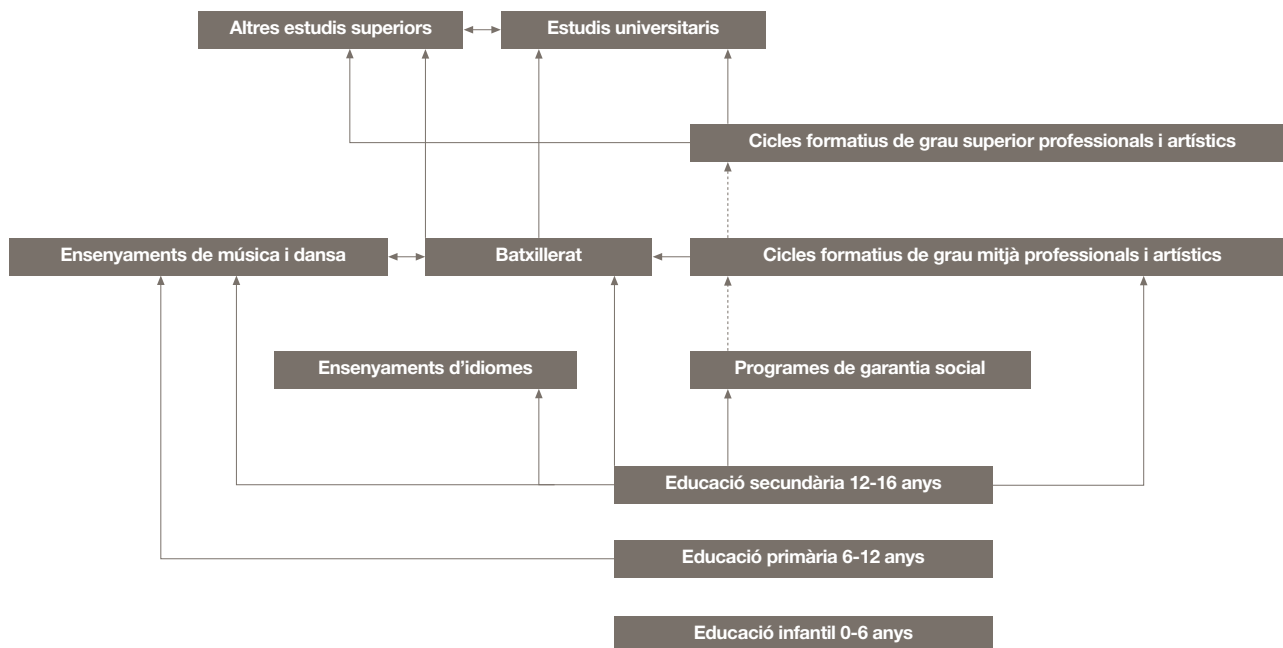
Altres estudis superiors

Estudis universitaris

Cicles formatius de grau superior professionals i artístics

Ensenyaments de música i dansa

Batxillerat

Cicles formatius de grau mitjà professionals i artístics

Ensenyaments d’idiomes

Programes de garantia social

Educació secundària 12-16 anys

Educació primària 6-12 anys

Educació infantil 0-6 anys